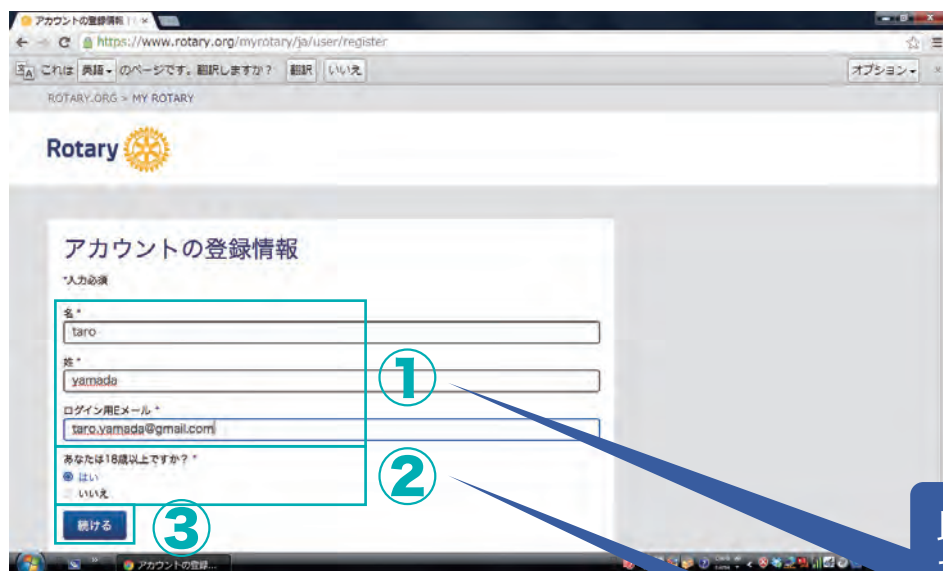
アカウントの登録情報

https://www.rotary.org/myrotary/ja/user/register

これは 英語 のページです。翻訳しますか？ 翻訳 いいえ オプション

ROTARY.ORG > MY ROTARY

Rotary

アカウントの登録情報

*入力必須

名 *
taro

姓 *
yamada

ログイン用Eメール *
taro.yamada@gmail.com

あなたは18歳以上ですか？ *
はい
いいえ

続ける

①
②
③

アカウントの登録...